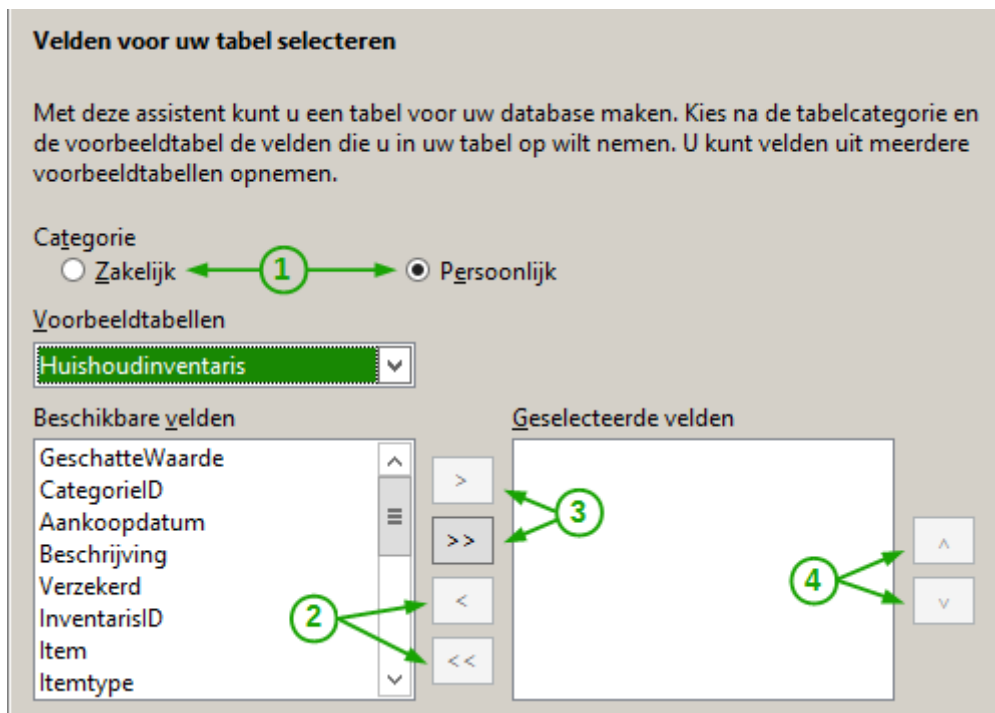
Velden voor uw tabel selecteren

Met deze assistent kunt u een tabel voor uw database maken. Kies na de tabelcategorie en de voorbeeldtabel de velden die u in uw tabel op wilt nemen. U kunt velden uit meerdere voorbeeldtabellen opnemen.

Categorie

Zakelijk

1

Persoonlijk

Voorbeeldtabellen

Huishoudinventaris

Beschikbare velden

GeschatteWaarde
CategorieID
Aankoopdatum
Beschrijving
Verzekerd
InventarisID
Item
Itemtype

>

>>

<

<<

2

3

Geselecteerde velden

4

^

v